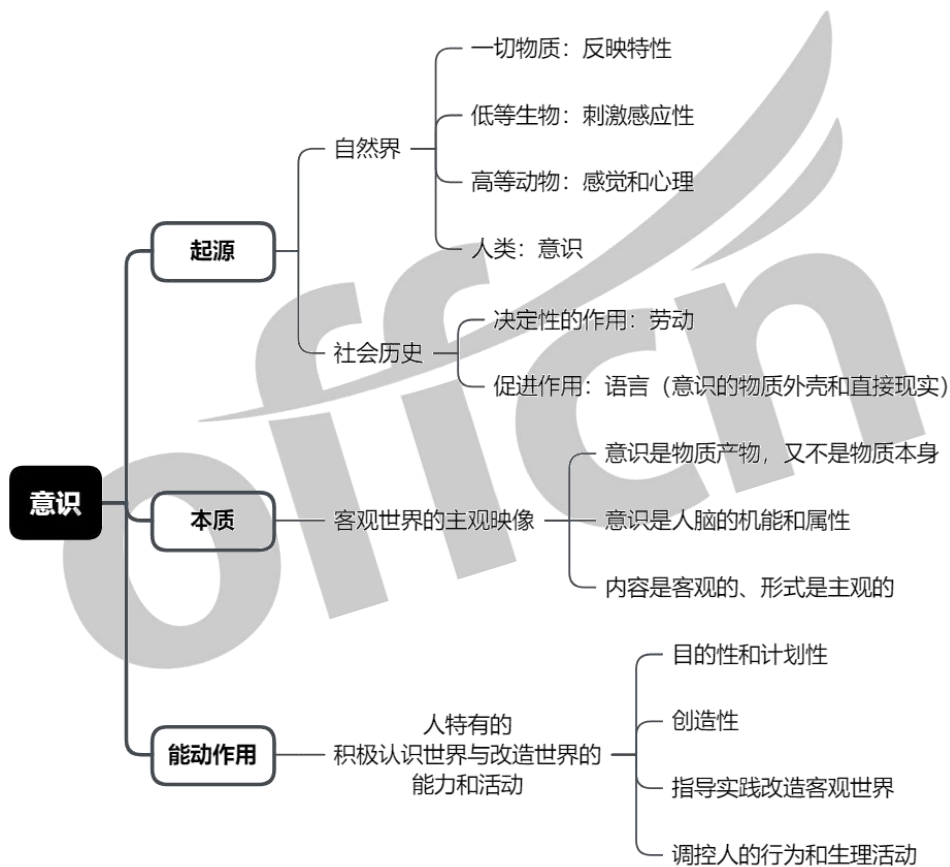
意识

起源

自然界

一切物质：反映特性

低等生物：刺激感应性

高等动物：感觉和心理

人类：意识

社会历史

决定性的作用：劳动

促进作用：语言（意识的物质外壳和直接现实）

本质

客观世界的主观映像

意识是物质产物，又不是物质本身

意识是人脑的机能和属性

内容是客观的、形式是主观的

能动作用

人特有的积极认识世界与改造世界的能力和活动

目的性和计划性

创造性

指导实践改造客观世界

调控人的行为和生理活动

offcn